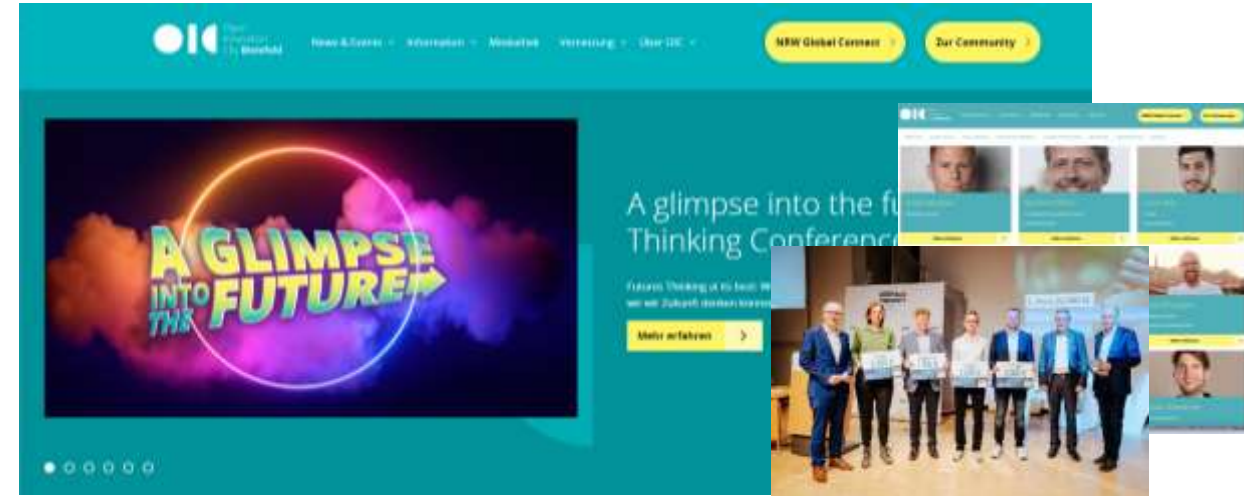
OIC Open Innovation City Bielefeld

News & Events ˅ Information ˅ Mediathek Vernetzung ˅ Über OIC ˅

NRW Global Connect ›

Zur Community ›

A GLIMPSE INTO THE FUTURE

A glimpse into the fu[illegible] Thinking Conference

Futures Thinking at its best: W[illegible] wie wir Zukunft denken können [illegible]

Mehr erfahren ›